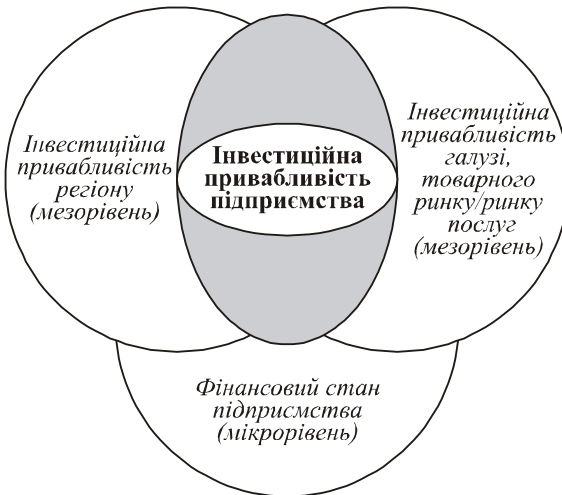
Інвестиційна привабливість регіону (мезорівень)

Інвестиційна привабливість підприємства

Інвестиційна привабливість галузі, товарного ринку/ринку послуг (мезорівень)

Фінансовий стан підприємства (мікрорівень)